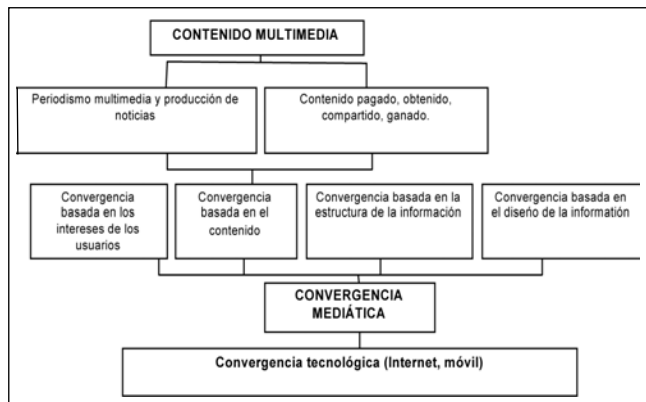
CONTENIDO MULTIMEDIA

Periodismo multimedia y producción de noticias

Contenido pagado, obtenido, compartido, ganado.

Convergencia basada en los intereses de los usuarios

Convergencia basada en el contenido

Convergencia basada en la estructura de la información

Convergencia basada en el diseño de la información

CONVERGENCIA MEDIÁTICA

Convergencia tecnológica (Internet, móvil)